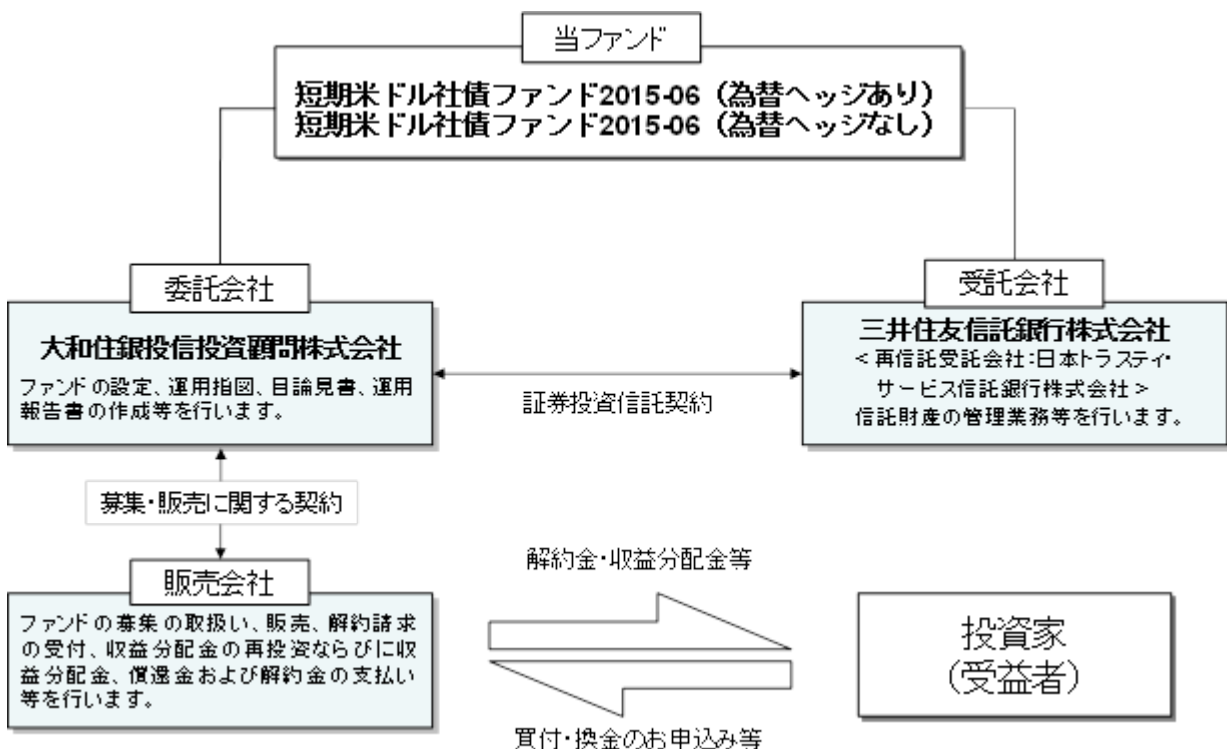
当ファンド

短期米ドル社債ファンド2015-06（為替ヘッジあり）
短期米ドル社債ファンド2015-06（為替ヘッジなし）

委託会社

大和住銀投信投資顧問株式会社

ファンドの設定、運用指図、目論見書、運用報告書の作成等を行います。

証券投資信託契約

受託会社

三井住友信託銀行株式会社

＜再信託受託会社：日本トラスティ・サービス信託銀行株式会社＞

信託財産の管理業務等を行います。

募集・販売に関する契約

販売会社

ファンドの募集の取扱い、販売、解約請求の受付、収益分配金の再投資ならびに収益分配金、償還金および解約金の支払い等を行います。

解約金・収益分配金等

買付・換金のお申込み等

投資家
（受益者）